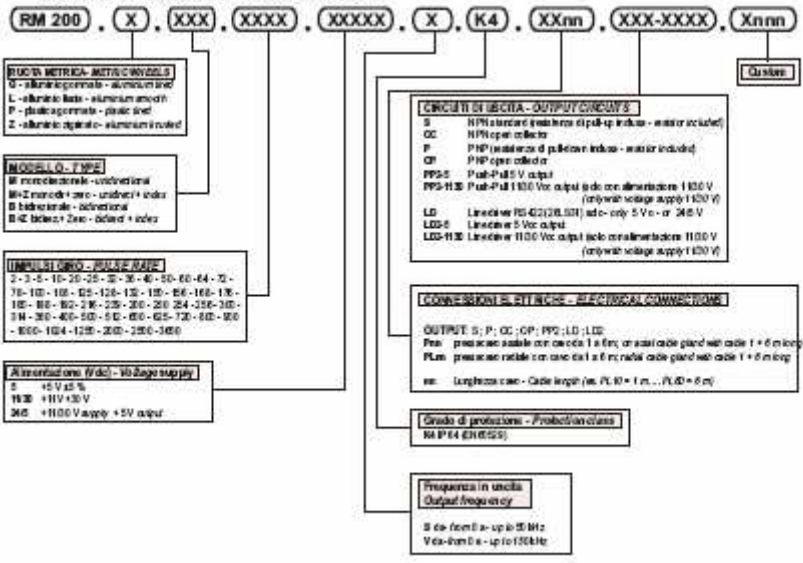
RM 200 . X . XXX . XXXX . XXXXX . X . K4 . XXnn . XXX-XXXX . Xnnn

Custom

RUOTA METRICA - METRIC WHEELS
G - alluminio gommato - aluminium lined
L - alluminio liscio - aluminium smooth
P - plastica gommata - plastic lined
Z - alluminio zigrinato - aluminium knurled

MODELLO - TYPE
M monodirezionale - unidirectional
MHZ monodir + zero - unidirect + index
B bidirezionale - bidirectional
BHZ bidirez + zero - bidirect + index

IMPULSI/GIRO - PULSE RATE
2 - 3 - 5 - 10 - 20 - 25 - 30 - 36 - 40 - 50 - 60 - 64 - 72 - 75 - 100 - 108 - 120 - 125 - 128 - 150 - 180 - 160 - 176 - 180 - 190 - 192 - 216 - 235 - 200 - 250 - 254 - 256 - 300 - 314 - 360 - 400 - 500 - 512 - 600 - 625 - 720 - 800 - 900 - 1000 - 1024 - 1250 - 2000 - 2500 - 3600

Alimentazione (Vdc) - Voltage supply
5 +5 V ±5 %
1130 +11 V ÷30 V
245 +11/30 V supply +5V output

CIRCUITI DI USCITA - OUTPUT CIRCUITS
S NPN standard (resistenza di pull-up inclusa - resistor included)
OC NPN open collector
P PNP (resistenza di pull-down inclusa - resistor included)
OP PNP open collector
PP5-5 Push-Pull 5 V output
PP5-1130 Push-Pull 11/30 Vcc output (solo con alimentazione 11/30 V) (only with voltage supply 11/30 V)
LD Linedriver RS422 (26LS31) solo - only 5 Vcc - or 245 V
LD5-5 Linedriver 5 Vcc output
LD5-1130 Linedriver 11/30 Vcc output (solo con alimentazione 11/30 V) (only with voltage supply 11/30 V)

CONNESSIONI ELETTRICHE - ELECTRICAL CONNECTIONS
OUTPUT: S ; P ; OC ; OP ; PP5 ; LD ; LD5
Pnn pressacavo assiale con cavo da 1 a 6 m ; or axial cable gland with cable 1 ÷ 6 m long
PLnn pressacavo radiale con cavo da 1 a 6 m ; radial cable gland with cable 1 ÷ 6 m long
nn: Lunghezza cavo - Cable length (es. PL10 = 1 m ... PL60 = 6 m)

Grado di protezione - Protection class
K4 IP64 (EN60529)

Frequenza in uscita
Output frequency
S da - from 0 a - up to 50 kHz
V da - from 0 a - up to 150 kHz